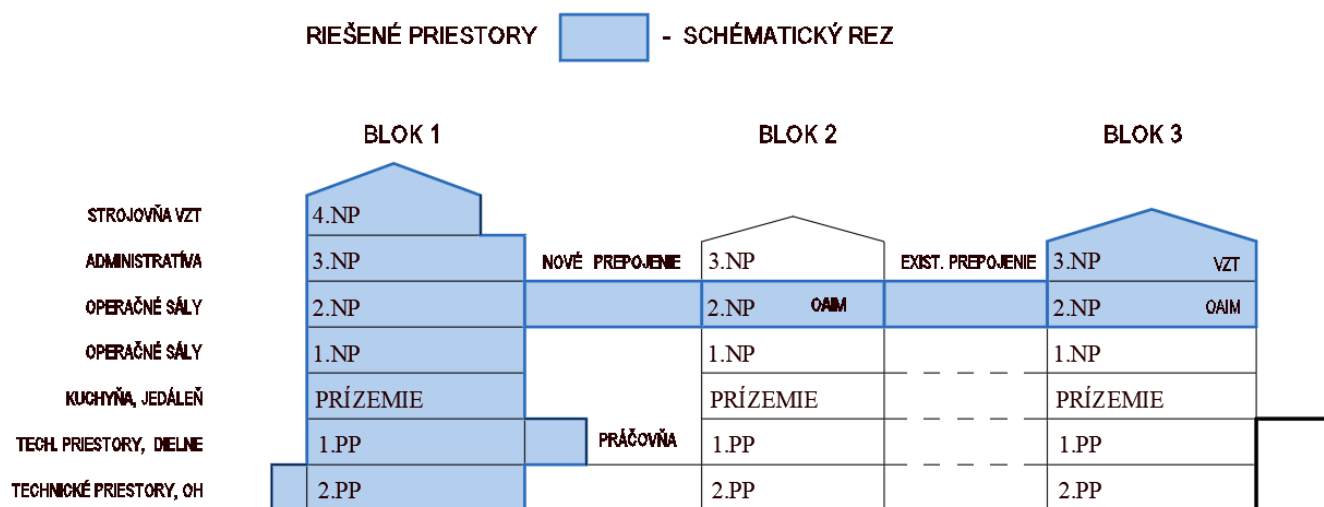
RIEŠENÉ PRIESTORY - SCHÉMATICKÝ REZ

BLOK 1

BLOK 2

BLOK 3

STROJOVŇA VZT
ADMINISTRATÍVA
OPERAČNÉ SÁLY
OPERAČNÉ SÁLY
KUCHYŇA, JEDÁLEŇ
TECH. PRIESTORY, DIELNE
TECHNICKÉ PRIESTORY, OH

4.NP
3.NP
2.NP
1.NP
PRÍZEMIE
1.PP
2.PP

NOVÉ PREPOJENIE

PRÁČOVŇA

3.NP
2.NP OAIM
1.NP
PRÍZEMIE
1.PP
2.PP

EXIST. PREPOJENIE

3.NP VZT
2.NP OAIM
1.NP
PRÍZEMIE
1.PP
2.PP